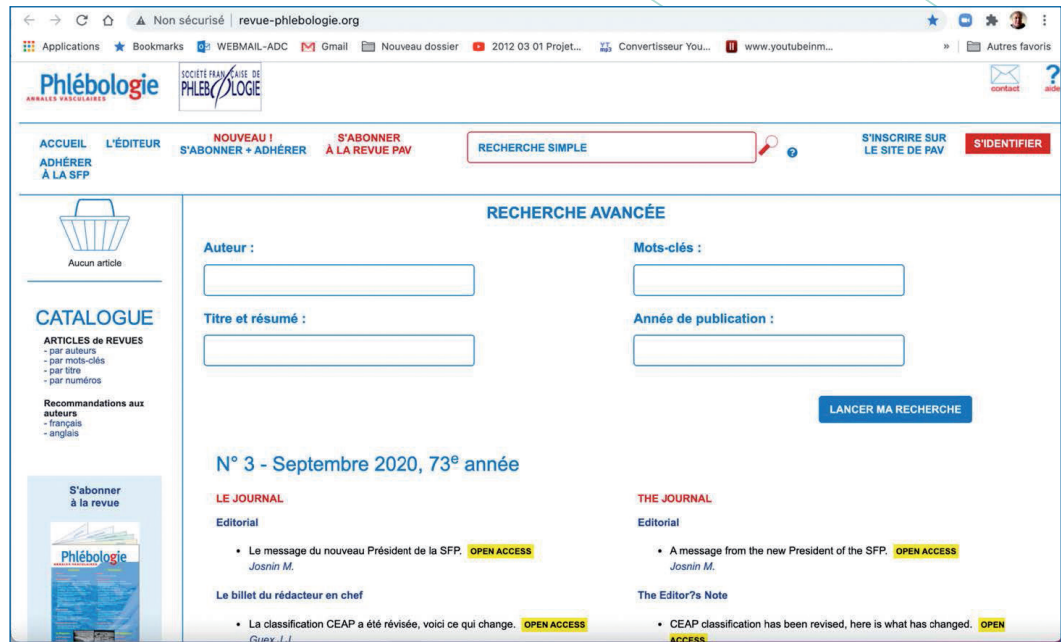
Non sécurisé | revue-phlebologie.org

Applications Bookmarks WEBMAIL-ADC Gmail Nouveau dossier 2012 03 01 Projet... Convertisseur You... www.youtubeinm... » Autres favoris

Phlébologie ANNALES VASCULAIRES

SOCIÉTÉ FRANÇAISE DE PHLEBOLOGIE

contact aide

ACCUEIL L'ÉDITEUR NOUVEAU ! S'ABONNER + ADHÉRER S'ABONNER À LA REVUE PAV RECHERCHE SIMPLE S'INSCRIRE SUR LE SITE DE PAV S'IDENTIFIER

ADHÉRER À LA SFP

Aucun article

CATALOGUE

ARTICLES de REVUES
- par auteurs
- par mots-clés
- par titre
- par numéros

Recommandations aux auteurs
- français
- anglais

S'abonner à la revue

Phlébologie

RECHERCHE AVANCÉE

Auteur :

Mots-clés :

Titre et résumé :

Année de publication :

LANCER MA RECHERCHE

N° 3 - Septembre 2020, 73$^{e}$ année

LE JOURNAL

Editorial

• Le message du nouveau Président de la SFP. OPEN ACCESS
Josnin M.

Le billet du rédacteur en chef

• La classification CEAP a été révisée, voici ce qui change. OPEN ACCESS
Guex J.-J.

THE JOURNAL

Editorial

• A message from the new President of the SFP. OPEN ACCESS
Josnin M.

The Editor?s Note

• CEAP classification has been revised, here is what has changed. OPEN ACCESS